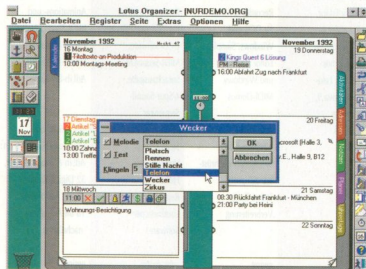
Lotus Organizer - [NURDEMO.ORG]

Datei Bearbeiten Register Seite Extras Optionen Hilfe

Kalender

November 1992

16 Montag

Telefonate zur Produktion

10:00 Montags-Meeting

17 Dienstag

Anruf

Anruf

09:00 Zahn

10:30 Telef

13:00 Treffen

18 Mittwoch

11:00

Wohnungs-Besichtigung

17 Nov

November 1992

19 Donnerstag

Kings Quest 6 Lösung

Reise

16:00 Abfahrt Zug nach Frankfurt

20 Freitag

ocosoft (Halle 3,

E., Halle 9, B12

21 Samstag

08:30 Rückfahrt Frankfurt - München

21:00 Party bei Heini

Wecker

Melodie Telefon

Text Telefon

Klingeln 5

Platsch

Rennen

Stille Nacht

Telefon

Wecker

Zekus

OK

Abbrechen

Adressen

Notizen

Planer

Jahrestage